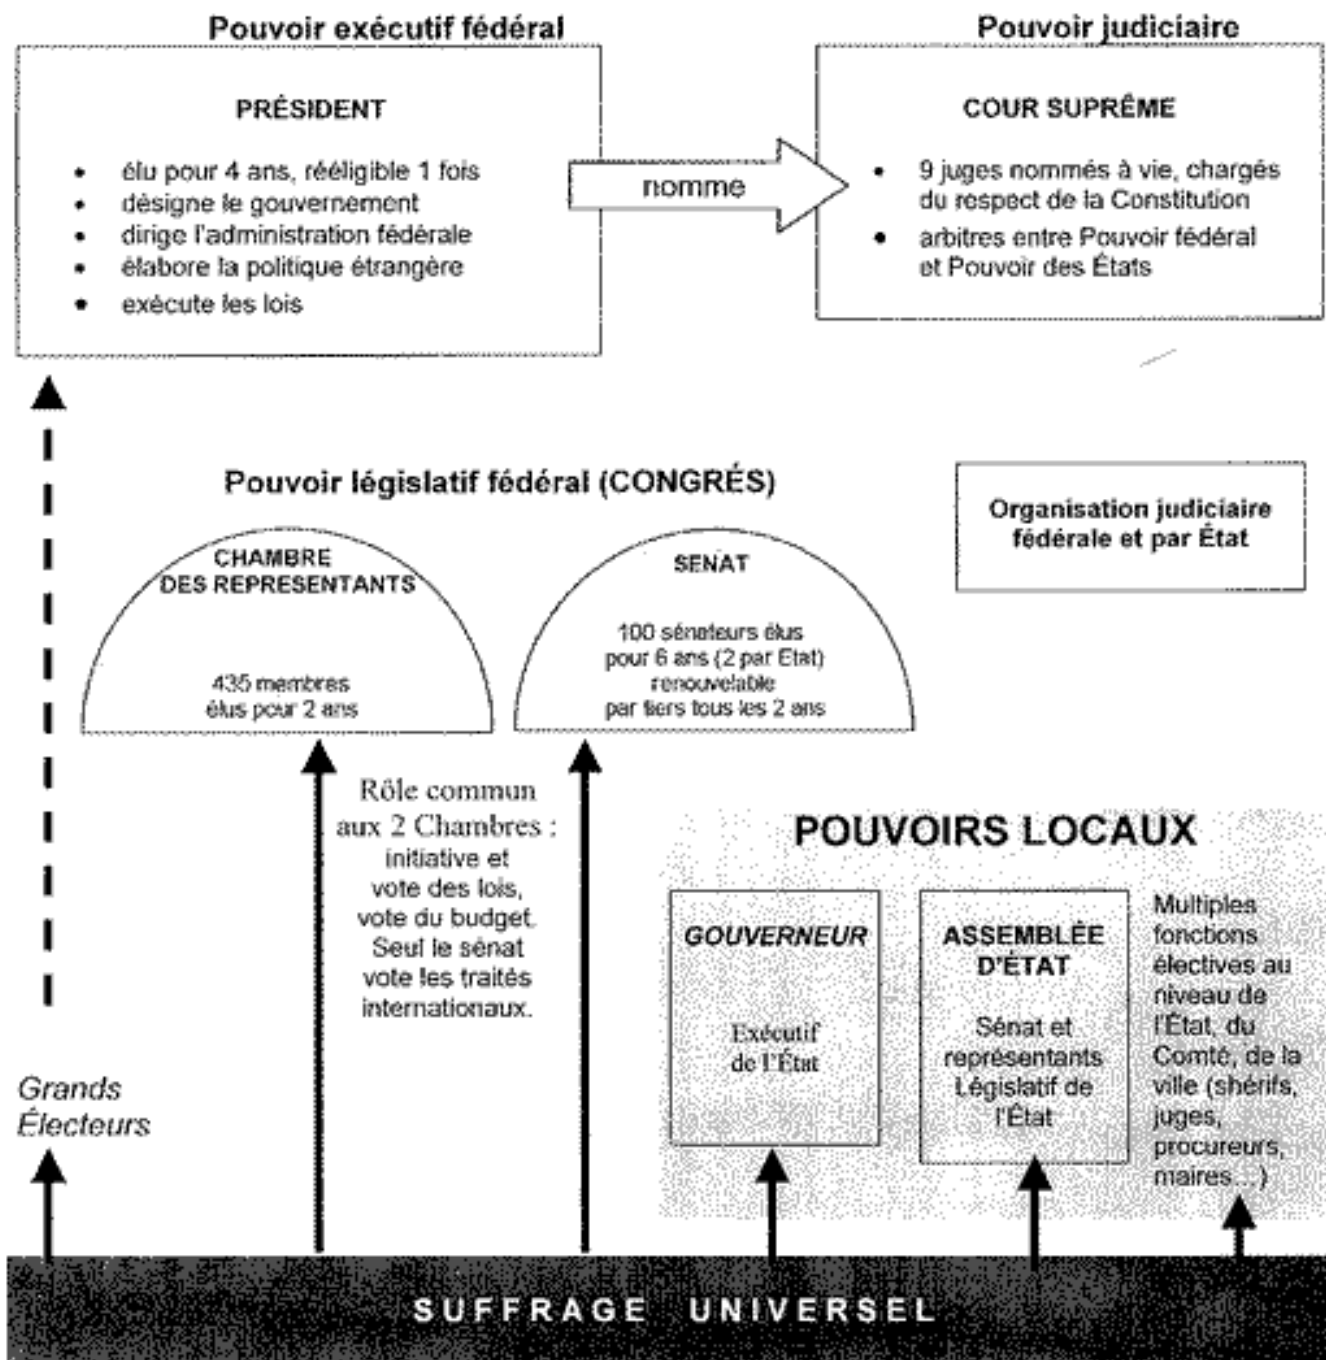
Pouvoir exécutif fédéral

PRÉSIDENT

- élu pour 4 ans, rééligible 1 fois
- désigne le gouvernement
- dirige l'administration fédérale
- élabore la politique étrangère
- exécute les lois

nomme

Pouvoir judiciaire

COUR SUPRÊME

- 9 juges nommés à vie, chargés du respect de la Constitution
- arbitres entre Pouvoir fédéral et Pouvoir des États

Pouvoir législatif fédéral (CONGRÉS)

CHAMBRE DES REPRESENTANTS

435 membres élus pour 2 ans

SENAT

100 sénateurs élus pour 6 ans (2 par Etat) renouvelable par tiers tous les 2 ans

Organisation judiciaire fédérale et par État

Rôle commun aux 2 Chambres : initiative et vote des lois, vote du budget. Seul le sénat vote les traités internationaux.

POUVOIRS LOCAUX

GOUVERNEUR

Exécutif de l'État

ASSEMBLÉE D'ÉTAT

Sénat et représentants Législatif de l'État

Multiples fonctions électives au niveau de l'État, du Comté, de la ville (shérifs, juges, procureurs, maires...)

Grands Électeurs

SUFFRAGE UNIVERSEL